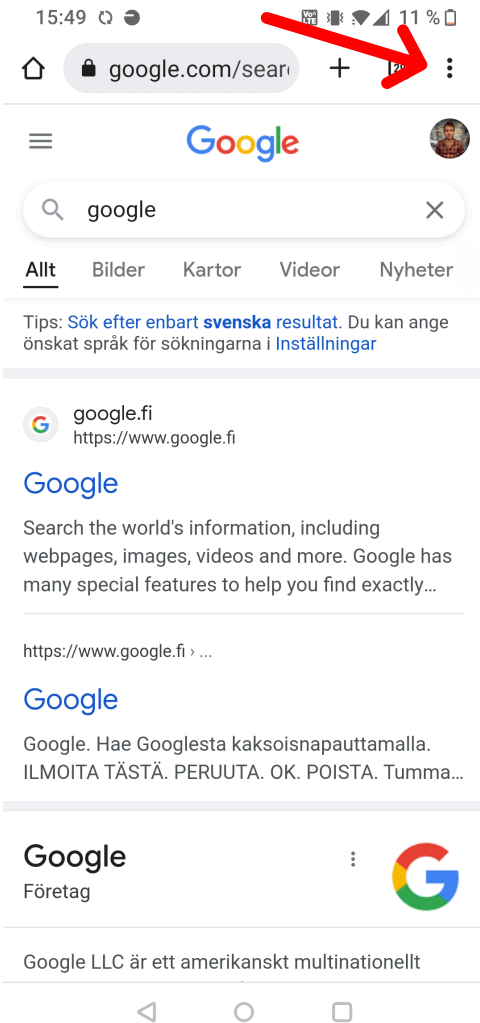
15:49 11 %

google.com/sear

Google

google

Allt Bilder Kartor Videor Nyheter

Tips: Sök efter enbart svenska resultat. Du kan ange önskat språk för sökningarna i Inställningar

google.fi
https://www.google.fi

Google

Search the world's information, including webpages, images, videos and more. Google has many special features to help you find exactly...

https://www.google.fi › ...

Google

Google. Hae Googlesta kaksoisnapauttamalla. ILMOITA TÄSTÄ. PERUUTA. OK. POISTA. Tumma...

Google
Företag

Google LLC är ett amerikanskt multinationellt